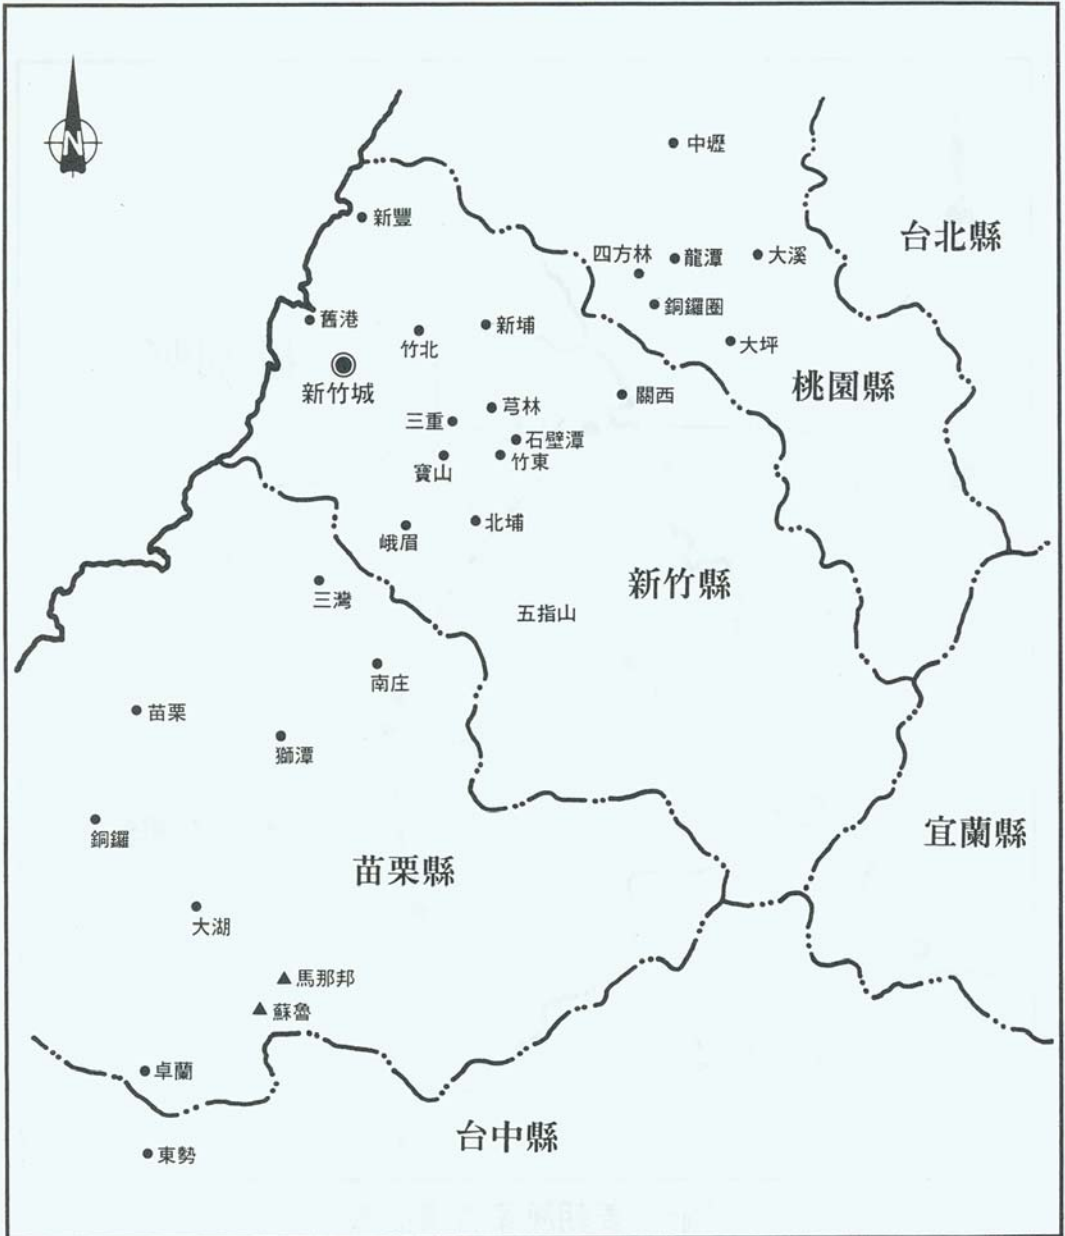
N

中壢

台北縣

新豐

四方林
龍潭
大溪

銅鑼圈

舊港
竹北
新埔
大坪

新竹城

桃園縣

關西

三重
�djanlin

石壁潭
寶山
竹東

北埔
峨眉

新竹縣

三灣

五指山

南庄

苗栗
獅潭

宜蘭縣

銅鑼

苗栗縣

大湖

馬那邦
蘇魯

卓蘭

台中縣

東勢